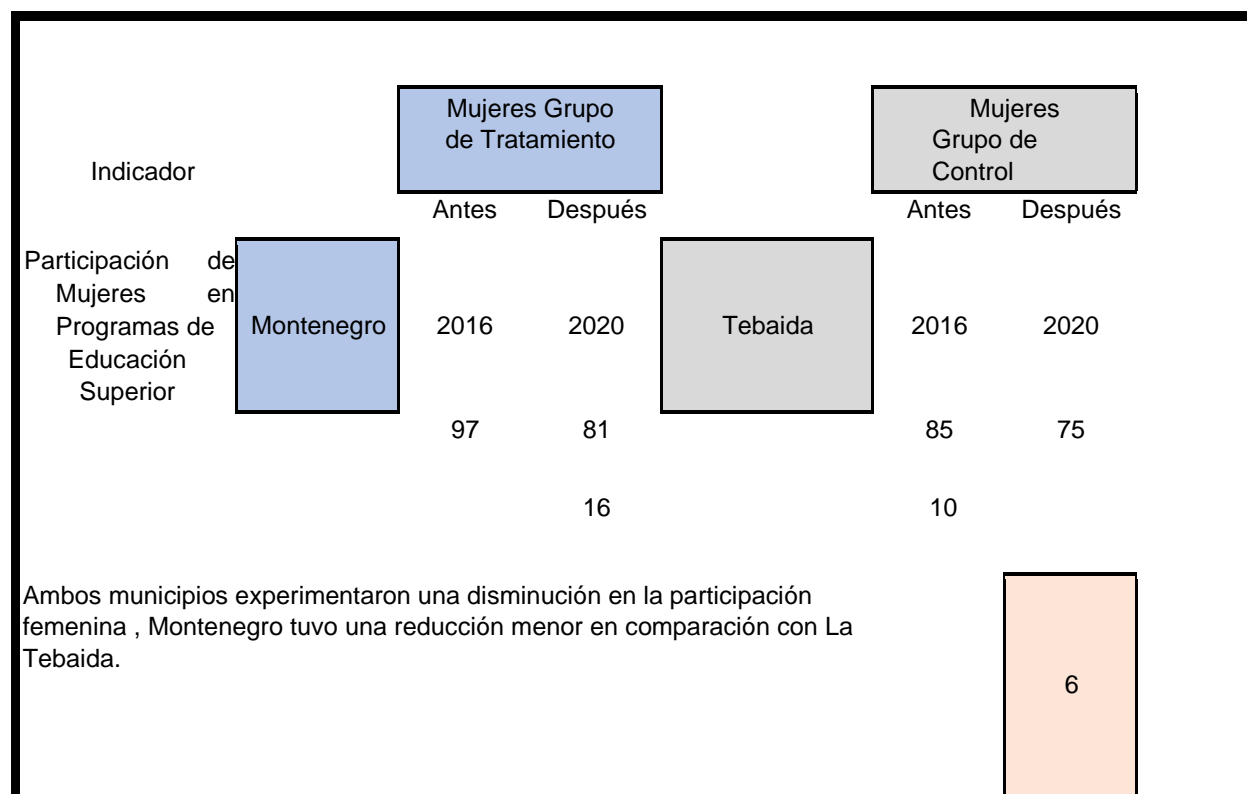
Indicador

Mujeres Grupo de Tratamiento

Mujeres Grupo de Control

Antes Después

Antes Después

Participación de Mujeres en Programas de Educación Superior

Montenegro

2016 2020

Tebaida

2016 2020

97 81

85 75

16

10

Ambos municipios experimentaron una disminución en la participación femenina , Montenegro tuvo una reducción menor en comparación con La Tebaida.

6